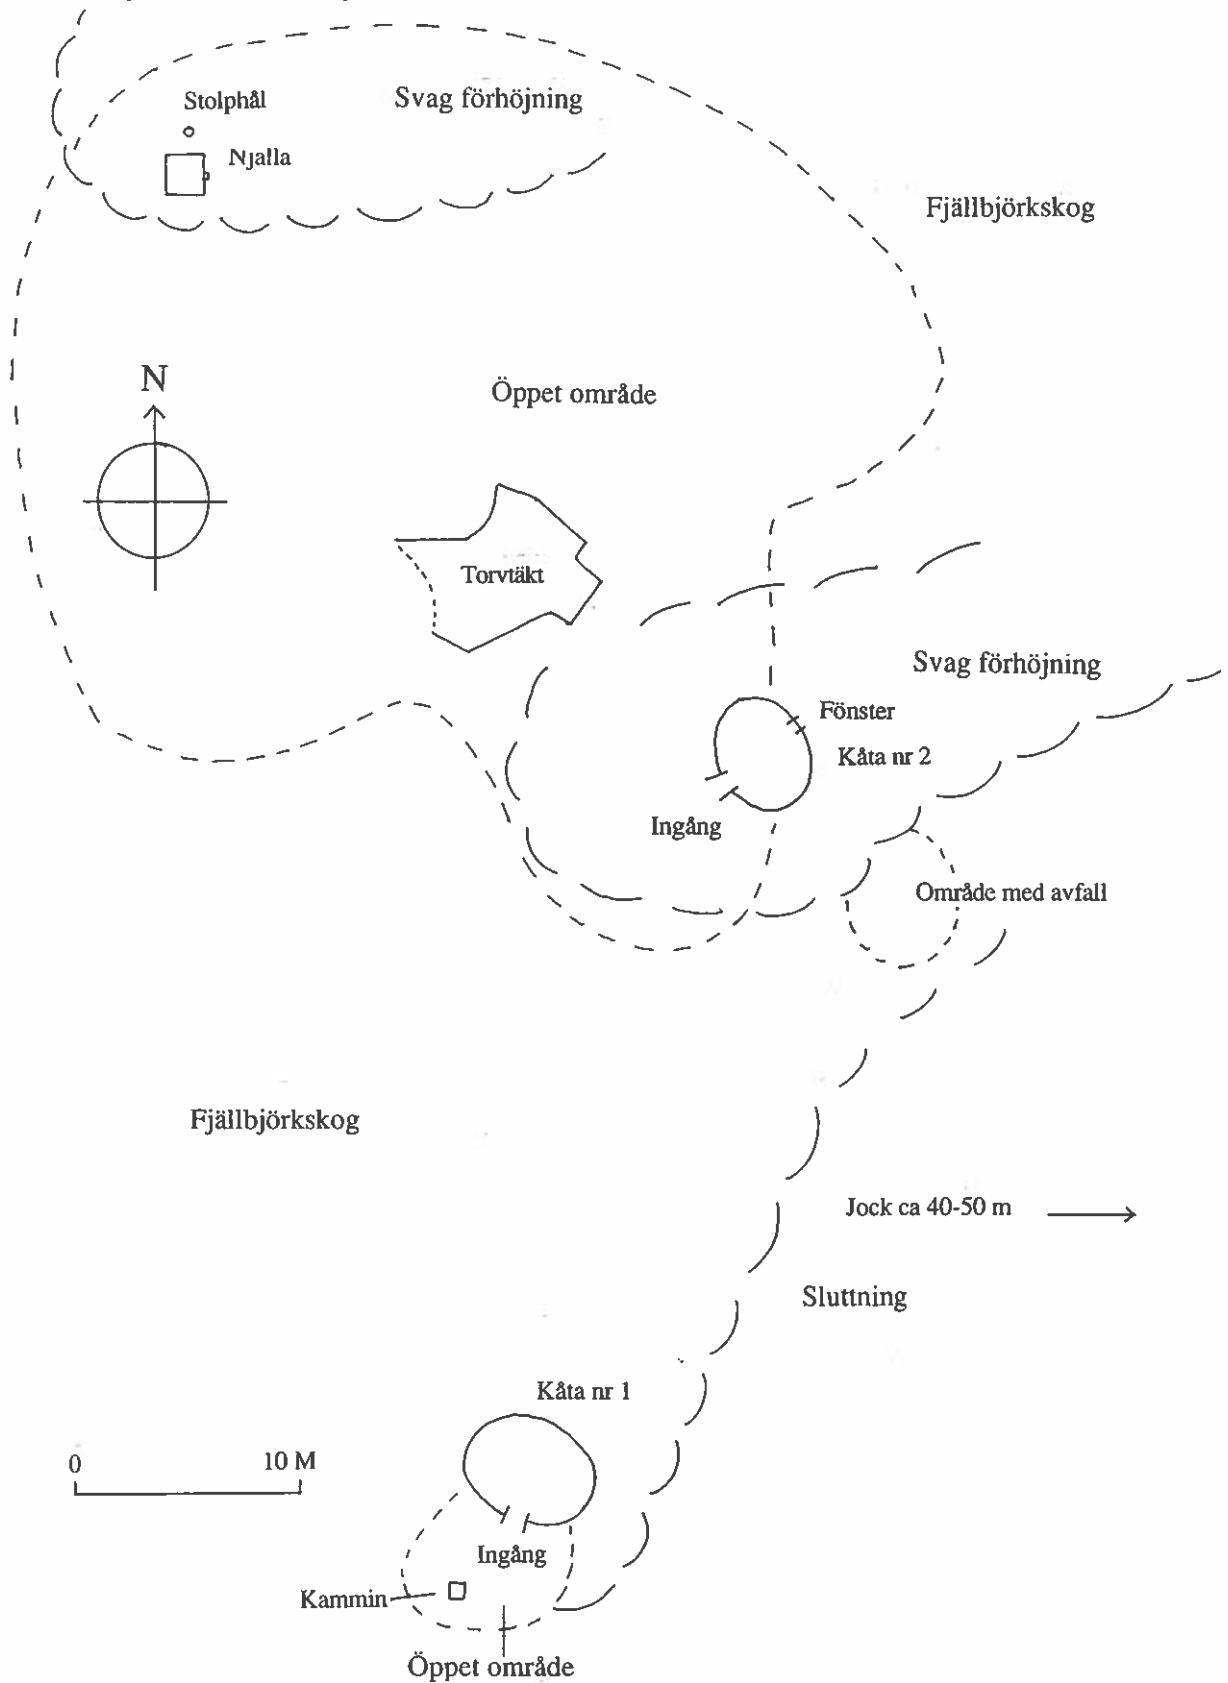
Stolphål

Svag förhöjning

Njalla

Fjällbjörkskog

N

Öppet område

Torvtäkt

Svag förhöjning

Fönster

Kåta nr 2

Ingång

Område med avfall

Fjällbjörkskog

Jock ca 40-50 m

Sluttning

Kåta nr 1

0

10 M

Ingång

Kammin

Öppet område